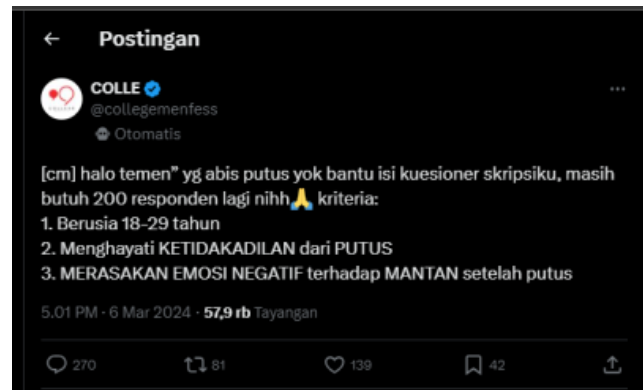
← Postingan

COLLE
@collegemenfess
Otomatis

[cm] halo temen" yg abis putus yok bantu isi kuesioner skripsiku, masih butuh 200 responden lagi nihh🙏 kriteria:
1. Berusia 18-29 tahun
2. Menghayati KETIDAKADILAN dari PUTUS
3. MERASAKAN EMOSI NEGATIF terhadap MANTAN setelah putus

5.01 PM · 6 Mar 2024 · 57,9 rb Tayangan

270 81 139 42